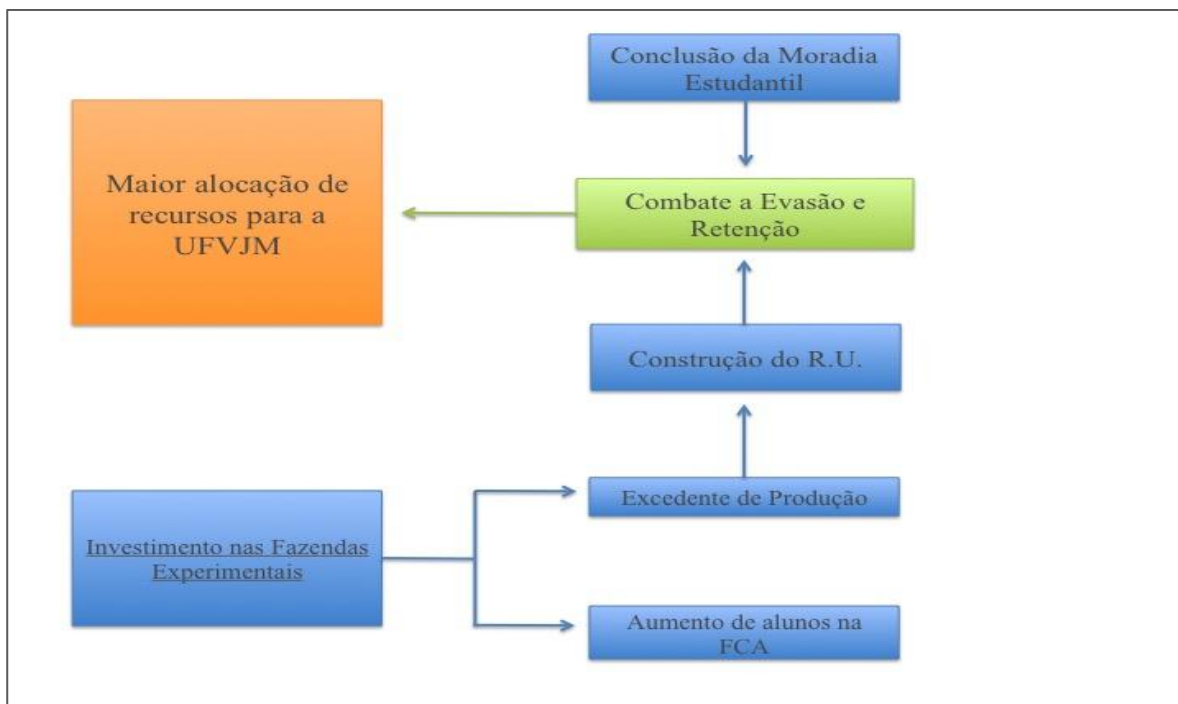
Conclusão da Moradia Estudantil

Maior alocação de recursos para a UFVJM

Combate a Evasão e Retenção

Construção do R.U.

Investimento nas Fazendas Experimentais

Excedente de Produção

Aumento de alunos na FCA